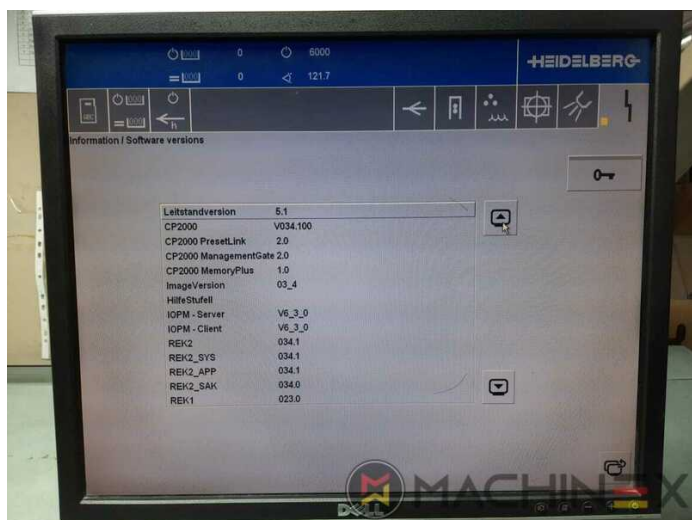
0 6000
0 121.7
HEIDELBERG

Information / Software versions

| | |
|---|---|
| Leitstandversion | 5.1 |
| CP2000 | V034.100 |
| CP2000 PresetLink | 2.0 |
| CP2000 ManagementGate | 2.0 |
| CP2000 MemoryPlus | 1.0 |
| ImageVersion | 03_4 |
| HilfeStufeII | |
| IOPM - Server | V6_3_0 |
| IOPM - Client | V6_3_0 |
| REK2 | 034.1 |
| REK2_SYS | 034.1 |
| REK2_APP | 034.1 |
| REK2_SAK | 034.0 |
| REK1 | 023.0 |

DELL
MACHINEX